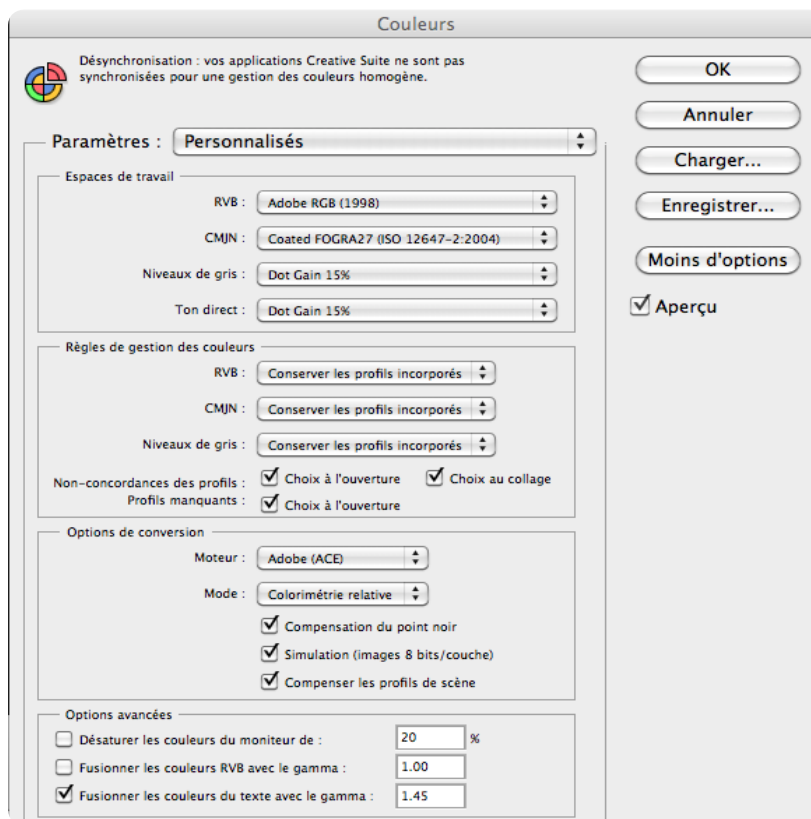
Couleurs

Désynchronisation : vos applications Creative Suite ne sont pas synchronisées pour une gestion des couleurs homogène.

OK
Annuler
Charger...
Enregistrer...
Moins d'options
Aperçu

Paramètres : Personnalisés

Espaces de travail
RVB : Adobe RGB (1998)
CMJN : Coated FOGRA27 (ISO 12647-2:2004)
Niveaux de gris : Dot Gain 15%
Ton direct : Dot Gain 15%

Règles de gestion des couleurs
RVB : Conserver les profils incorporés
CMJN : Conserver les profils incorporés
Niveaux de gris : Conserver les profils incorporés
Non-concordances des profils : Choix à l'ouverture Choix au collage
Profils manquants : Choix à l'ouverture

Options de conversion
Moteur : Adobe (ACE)
Mode : Colorimétrie relative
Compensation du point noir
Simulation (images 8 bits/couche)
Compenser les profils de scène

Options avancées
Désaturer les couleurs du moniteur de : 20 %
Fusionner les couleurs RVB avec le gamma : 1.00
Fusionner les couleurs du texte avec le gamma : 1.45